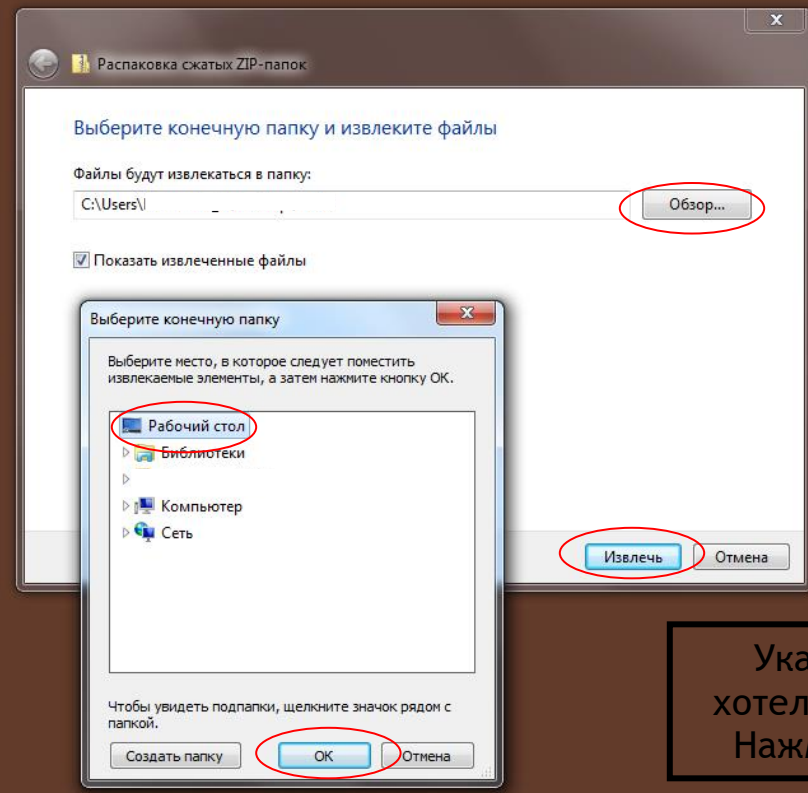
Распаковка сжатых ZIP-папок

Выберите конечную папку и извлеките файлы

Файлы будут извлекаться в папку:

C:\Users\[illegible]

Обзор...

Показать извлеченные файлы

Выберите конечную папку

Выберите место, в которое следует поместить извлекаемые элементы, а затем нажмите кнопку ОК.

Рабочий стол
Библиотеки
Компьютер
Сеть

Чтобы увидеть подпапки, щелкните значок рядом с папкой.

Создать папку
ОК
Отмена

Извлечь
Отмена

Ука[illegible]
хотел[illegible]
Наж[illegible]